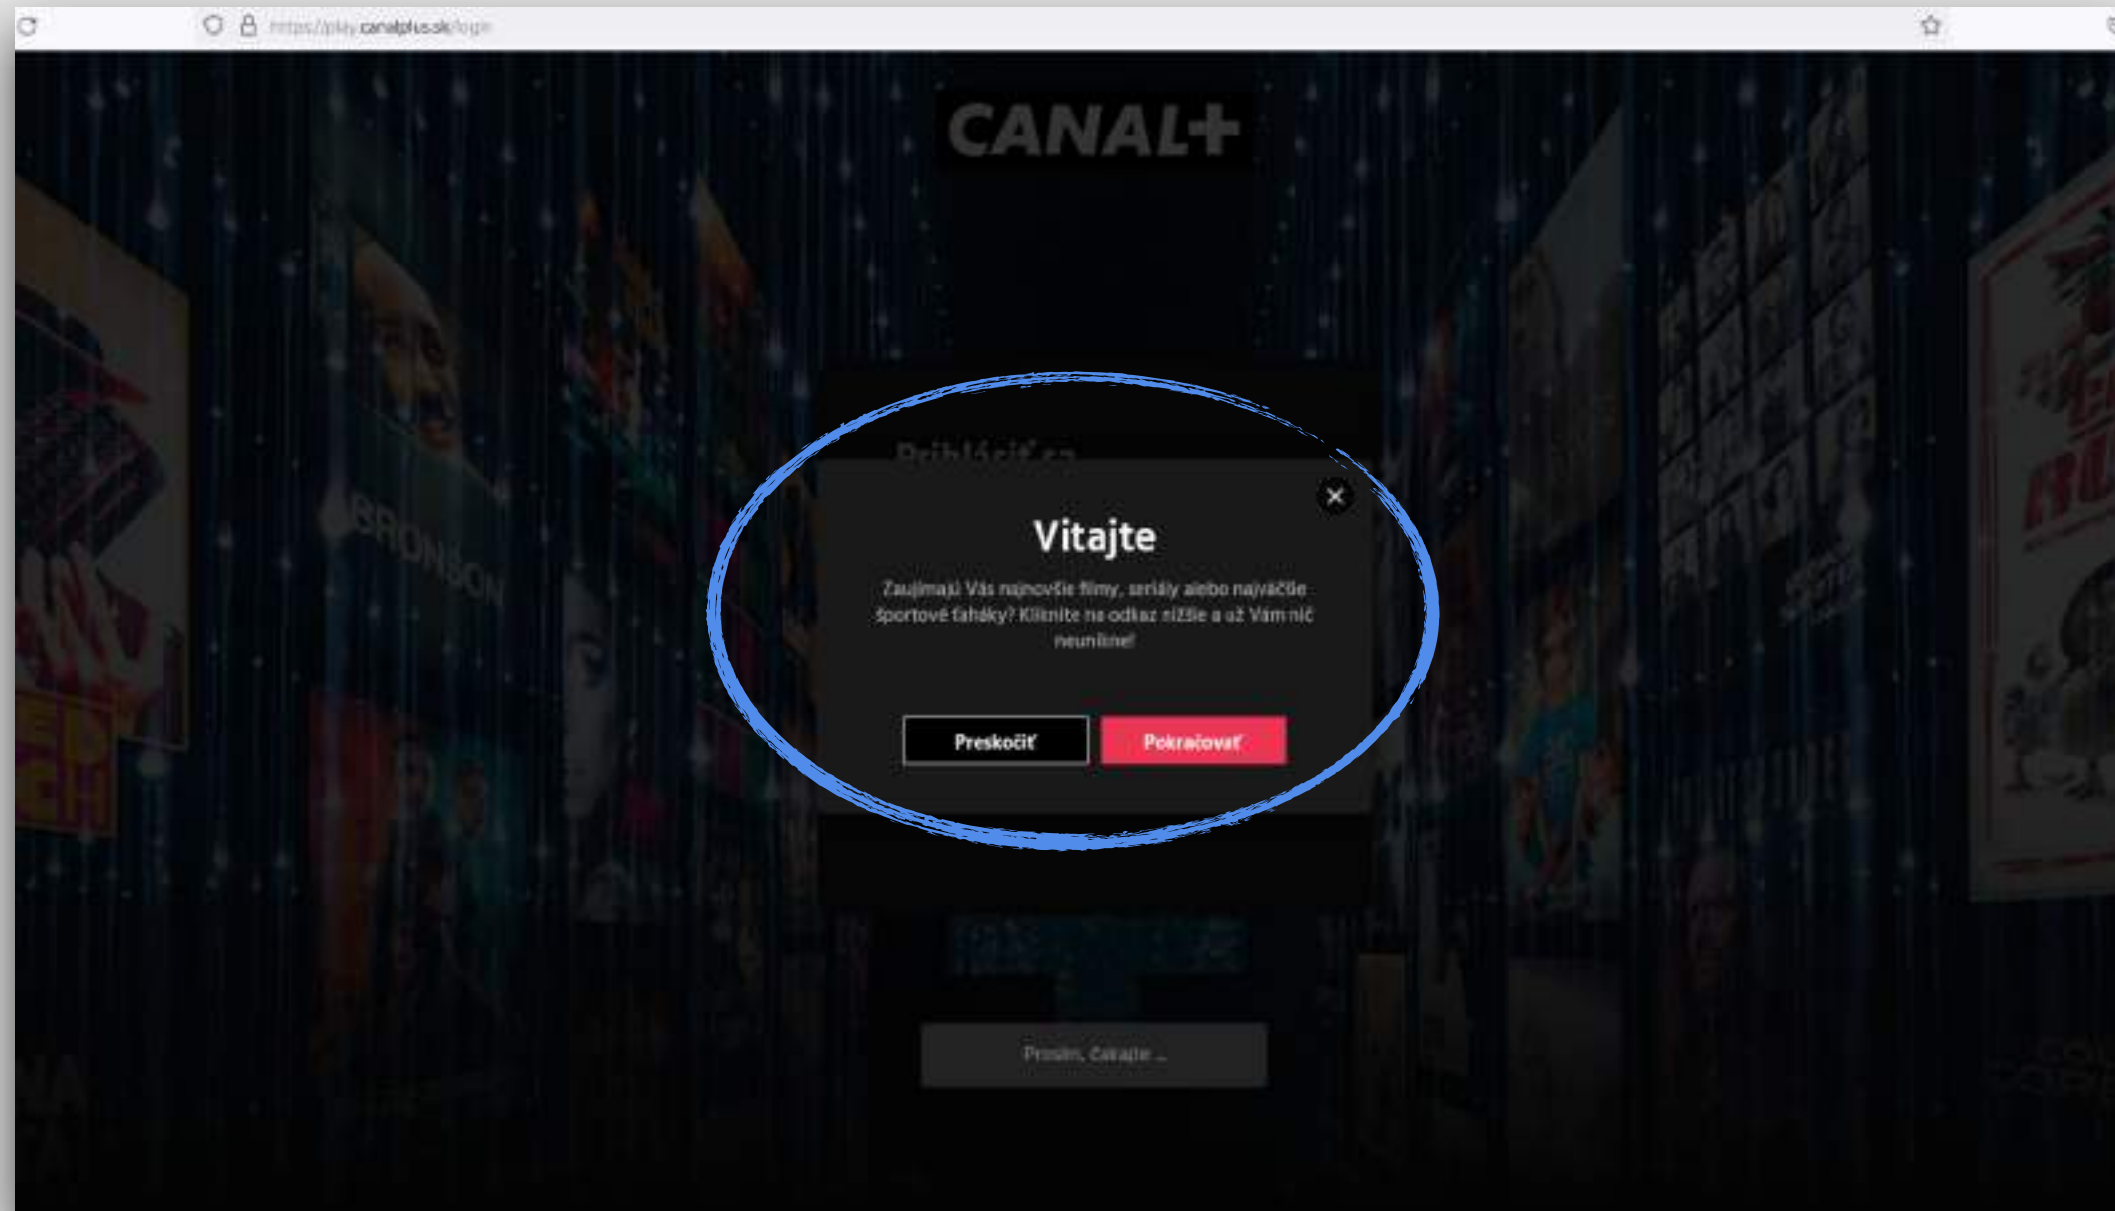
https://play.canalplus.sk/login

CANAL+

Prihlásiť sa

×

Vitajte

Zaujímajú Vás najnovšie filmy, seriály alebo najväčšie športové ťaháky? Kliknite na odkaz nižšie a už Vám nič neunikne!

Preskočiť

Pokračovať

BRONSON

Prosím, čakajte ...